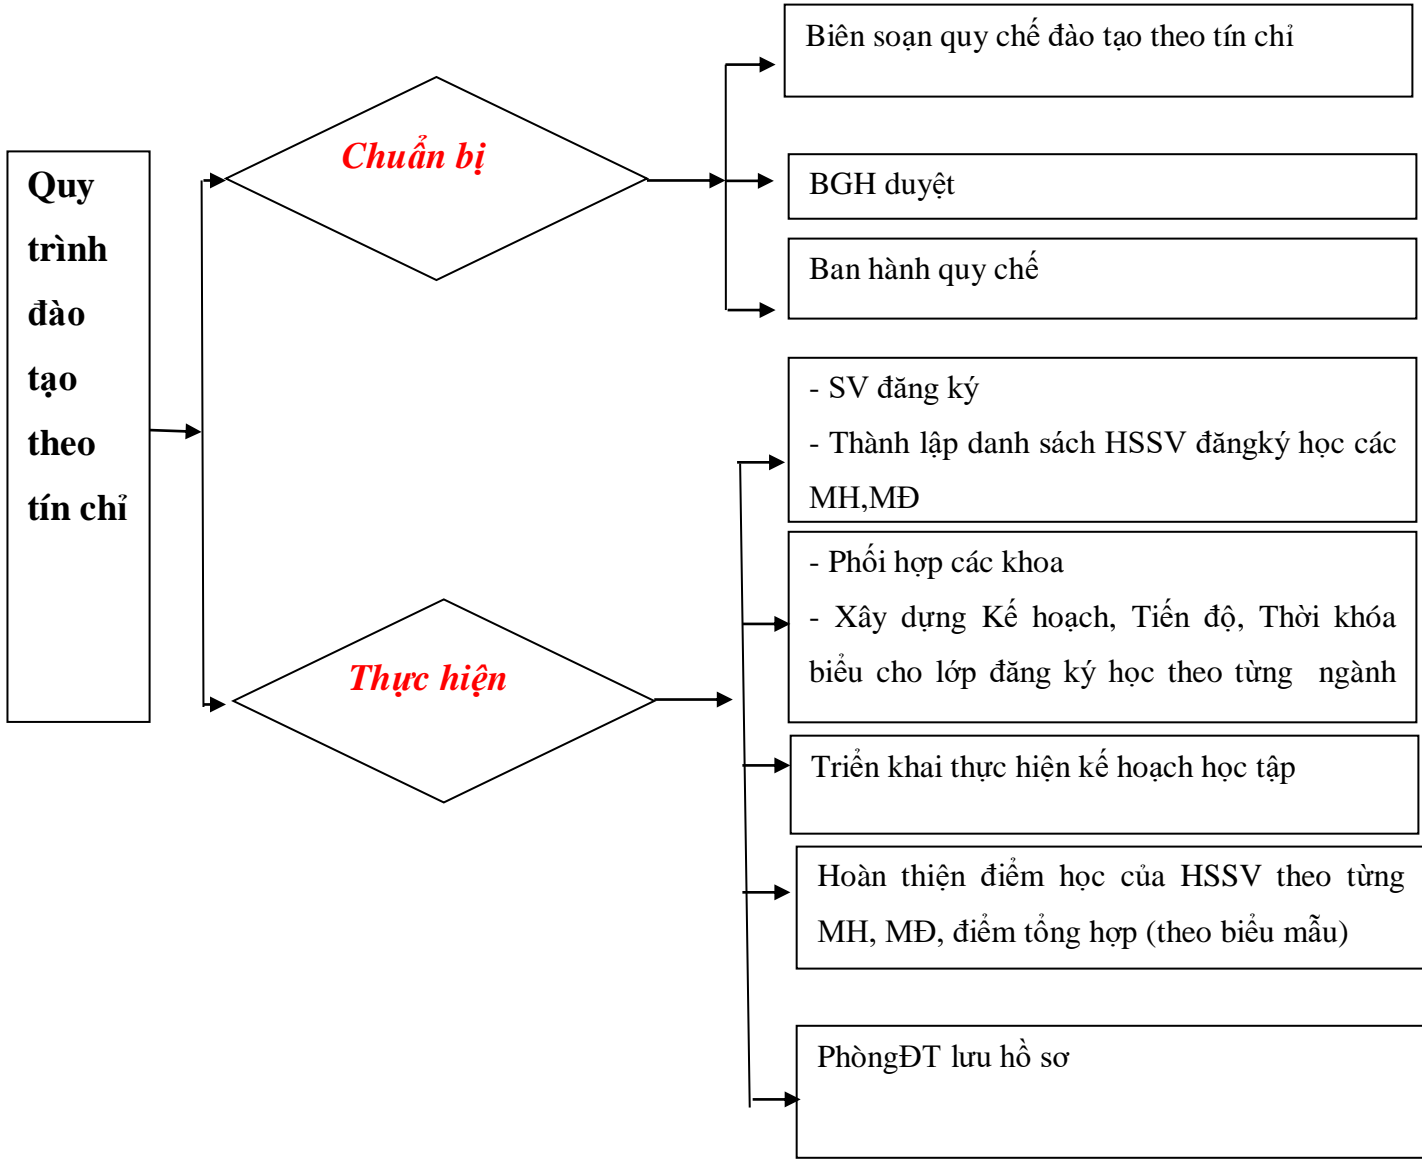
Quy trình đào tạo theo tín chỉ

Chuẩn bị

Thực hiện

Biên soạn quy chế đào tạo theo tín chỉ

BGH duyệt

Ban hành quy chế

- SV đăng ký
- Thành lập danh sách HSSV đăngký học các MH,MĐ

- Phối hợp các khoa
- Xây dựng Kế hoạch, Tiến độ, Thời khóa biểu cho lớp đăng ký học theo từng ngành

Triển khai thực hiện kế hoạch học tập

Hoàn thiện điểm học của HSSV theo từng MH, MĐ, điểm tổng hợp (theo biểu mẫu)

PhòngĐT lưu hồ sơ